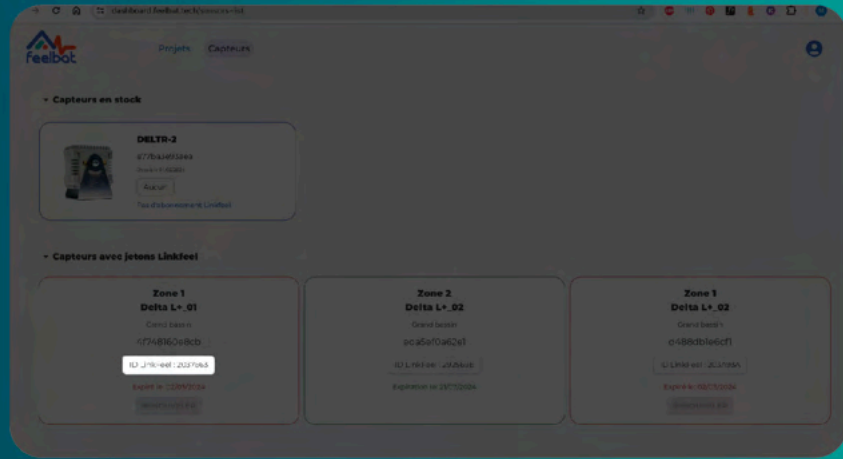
feelbat

Projets Capteurs

Capteurs en stock

DELTR-2

477ba3493ee

Ajouter

Pas d'abonnement Linkfeel

Capteurs avec jetons Linkfeel

Zone 1
Delta L+_01
Grand bassin
f748160a8cb
ID Linkfeel : 2037563
Expire le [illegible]
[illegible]

Zone 2
Delta L+_02
Grand bassin
eca5af0a62e1
ID Linkfeel : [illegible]
Expiration le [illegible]

Zone 1
Delta L+_02
Grand bassin
e488db6ecf1
ID Linkfeel : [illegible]
Expire le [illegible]
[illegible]